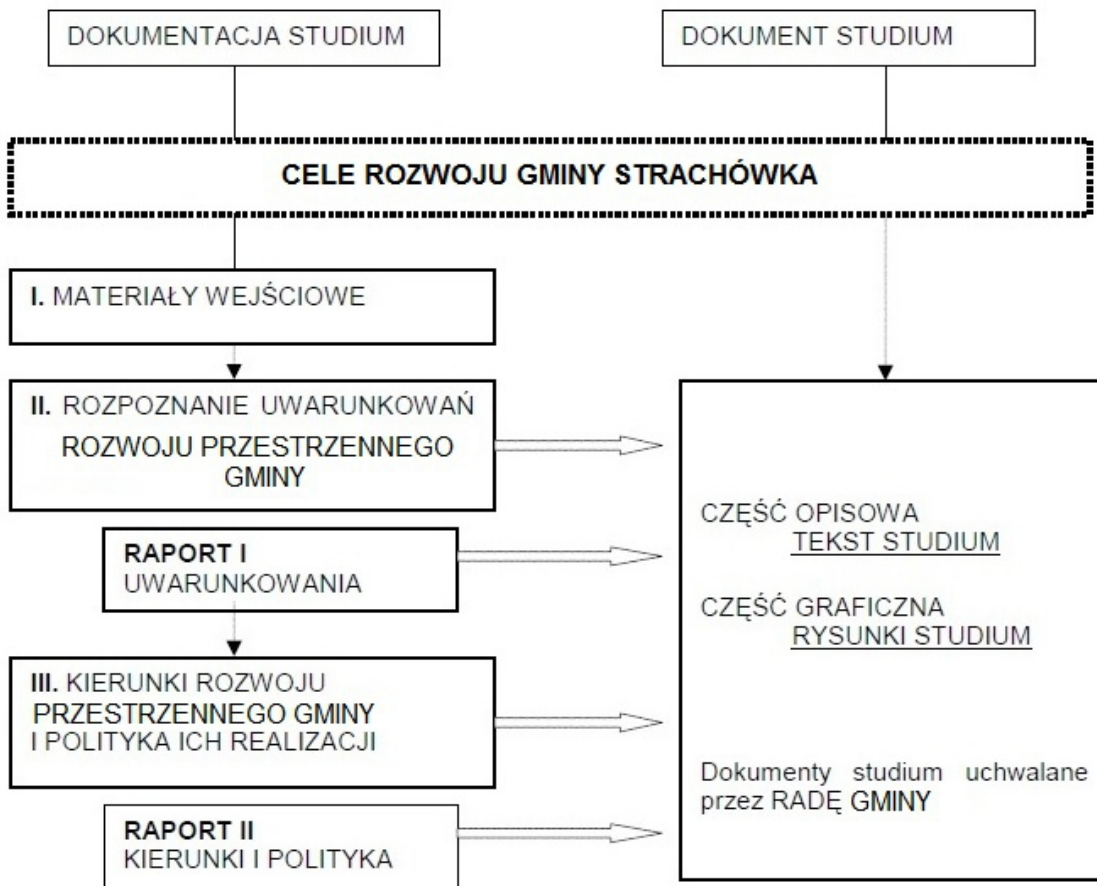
DOKUMENTACJA STUDIUM

DOKUMENT STUDIUM

CELE ROZWOJU GMINY STRACHÓWKA

I. MATERIAŁY WEJŚCIOWE

II. ROZPOZNANIE UWARUNKOWAŃ ROZWOJU PRZESTRZENNEGO GMINY

RAPORT I
UWARUNKOWANIA

III. KIERUNKI ROZWOJU PRZESTRZENNEGO GMINY I POLITYKA ICH REALIZACJI

RAPORT II
KIERUNKI I POLITYKA

CZĘŚĆ OPISOWA
TEKST STUDIUM

CZĘŚĆ GRAFICZNA
RYSUNKI STUDIUM

Dokumenty studium uchwalane przez RADĘ GMINY